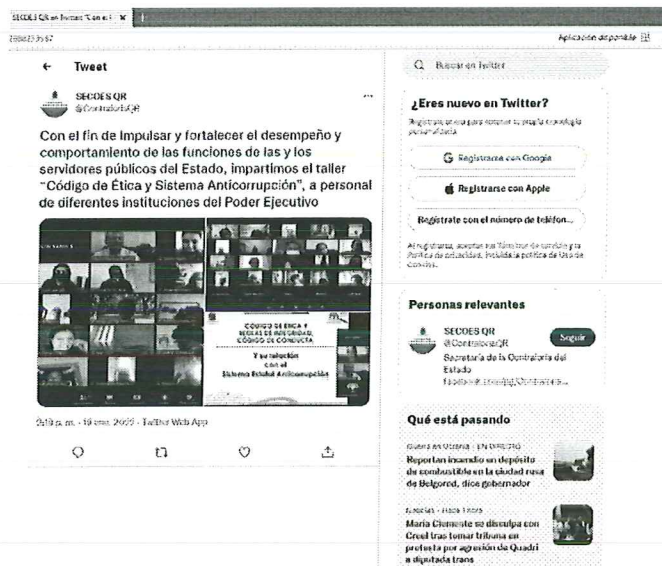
SECOES QR en Twitter: "Con el f... ×

Aplicación disponible

← Tweet

SECOES QR
@ContraloriaQR

Con el fin de impulsar y fortalecer el desempeño y comportamiento de las funciones de las y los servidores públicos del Estado, impartimos el taller "Código de Ética y Sistema Anticorrupción", a personal de diferentes instituciones del Poder Ejecutivo

CÓDIGO DE ÉTICA Y REGLAS DE INTEGRIDAD, CÓDIGO DE CONDUCTA

Y su relación con el Sistema Estatal Anticorrupción

2:19 p. m. · 19 ene. 2022 · Twitter Web App

Buscar en Twitter

¿Eres nuevo en Twitter?

Regístrate ahora para obtener tu propia cronología personalizada.

Registrarse con Google

Registrarse con Apple

Regístrate con el número de teléfon...

Al registrarte, aceptas los Términos de servicio y la Política de privacidad, incluida la política de Uso de Cookies.

Personas relevantes

SECOES QR
@ContraloriaQR
Seguir
Secretaría de la Contraloría del Estado
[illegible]

Qué está pasando

Guerra en Ucrania · EN DIRECTO
Reportan incendio en un depósito de combustible en la ciudad rusa de Belgorod, dice gobernador

Noticias · Hace 1 hora
María Clemente se disculpa con Creel tras tomar tribuna en protesta por agresión de Quadri a diputada trans